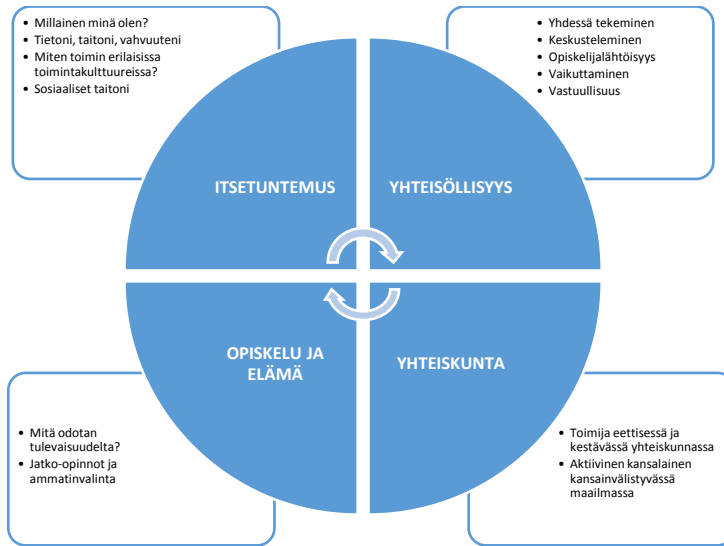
- Millainen minä olen?
- Tietoni, taitoni, vahvuuteni
- Miten toimin erilaisissa toimintakulttuureissa?
- Sosiaaliset taitoni

- Yhdessä tekeminen
- Keskusteleminen
- Opiskelijalähtöisyys
- Vaikuttaminen
- Vastuullisuus

ITSETUNTEMUS

YHTEISÖLLISYYS

OPISKELU JA ELÄMÄ

YHTEISKUNTA

- Mitä odotan tulevaisuudelta?
- Jatko-opinnot ja ammatinvalinta

- Toimija eettisessä ja kestävässä yhteiskunnassa
- Aktiivinen kansalainen kansainvälistyvässä maailmassa